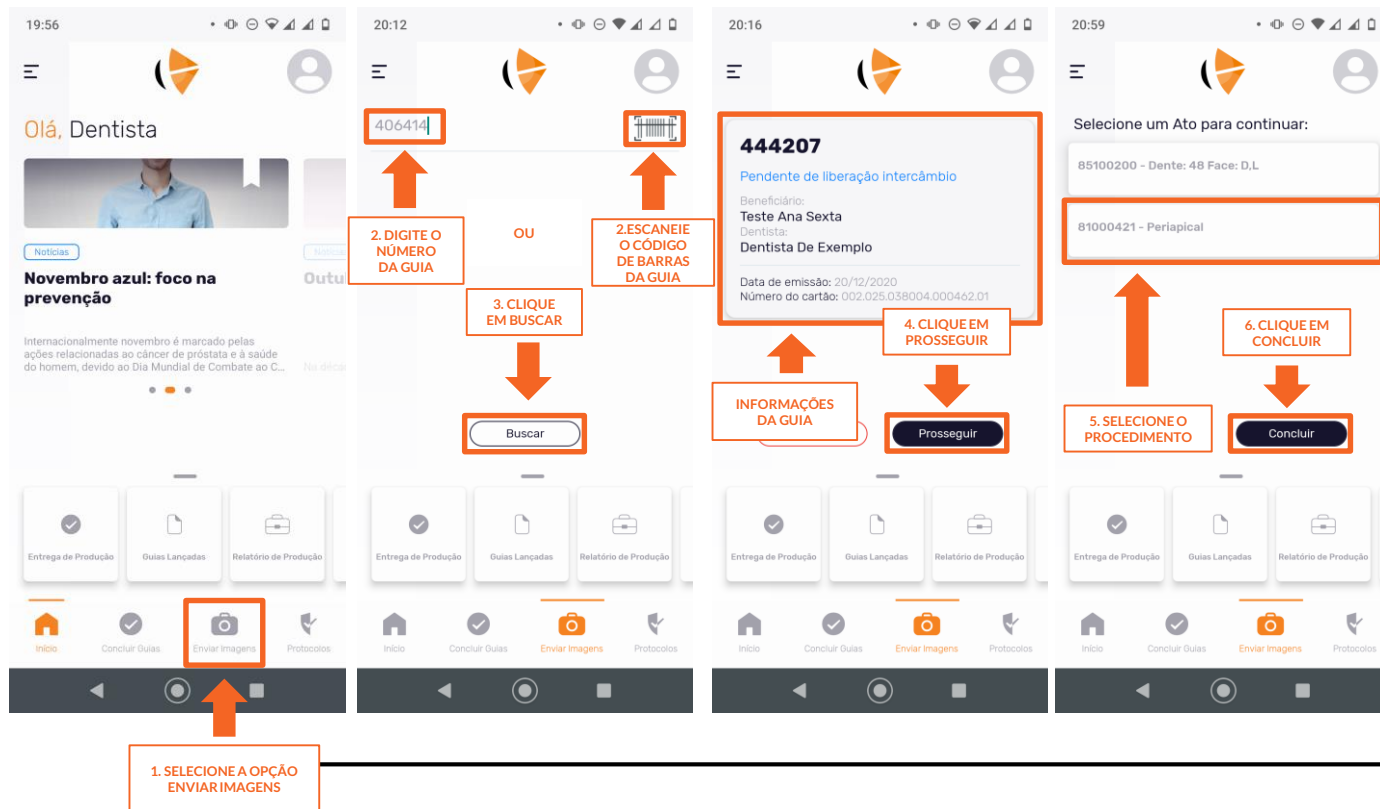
19:56

Olá, Dentista

Notícias

Novembro azul: foco na prevenção

Internacionalmente novembro é marcado pelas ações relacionadas ao câncer de próstata e à saúde do homem, devido ao Dia Mundial de Combate ao C...

Notícias

Outu

No déca

Entrega de Produção | Guias Lançadas | Relatório de Produção

Início | Concluir Guias | Enviar Imagens | Protocolos

1. SELECIONE A OPÇÃO ENVIAR IMAGENS

20:12

406414

2. DIGITE O NÚMERO DA GUIA

OU

2.ESCANEIE O CÓDIGO DE BARRAS DA GUIA

3. CLIQUE EM BUSCAR

Buscar

Entrega de Produção | Guias Lançadas | Relatório de Produção

Início | Concluir Guias | Enviar Imagens | Protocolos

20:16

444207

Pendente de liberação intercâmbio

Beneficiário:
Teste Ana Sexta
Dentista:
Dentista De Exemplo

Data de emissão: 20/12/2020
Número do cartão: 002.025.038004.000462.01

4. CLIQUE EM PROSSEGUIR

INFORMAÇÕES DA GUIA

Prosseguir

Entrega de Produção | Guias Lançadas | Relatório de Produção

Início | Concluir Guias | Enviar Imagens | Protocolos

20:59

Selecione um Ato para continuar:

85100200 - Dente: 48 Face: D,L

81000421 - Periapical

6. CLIQUE EM CONCLUIR

5. SELECIONE O PROCEDIMENTO

Concluir

Entrega de Produção | Guias Lançadas | Relatório de Produção

Início | Concluir Guias | Enviar Imagens | Protocolos